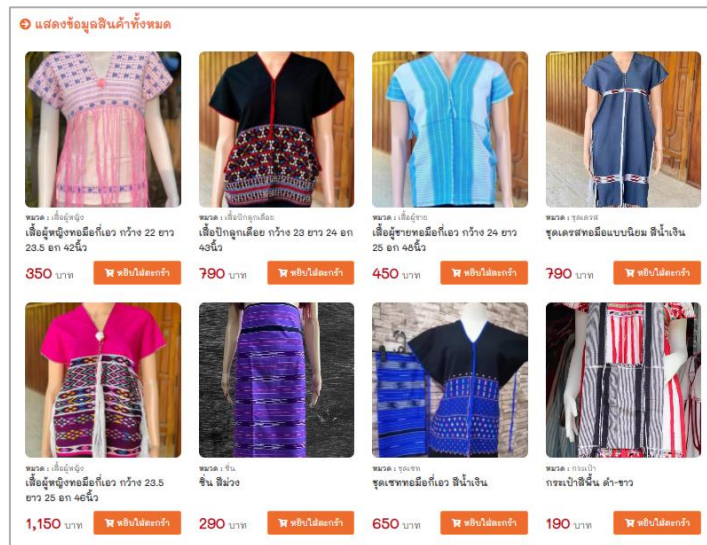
แสดงข้อมูลสินค้าทั้งหมด

หมวด : เสื้อผู้หญิง
เสื้อผู้หญิงทอมือกี่เอว กว้าง 22 ยาว 23.5 อก 42นิ้ว
350 บาท
หยิบใส่ตะกร้า

หมวด : เสื้อปักลูกเดือย
เสื้อปักลูกเดือย กว้าง 23 ยาว 24 อก 43นิ้ว
790 บาท
หยิบใส่ตะกร้า

หมวด : เสื้อผู้ชาย
เสื้อผู้ชายทอมือกี่เอว กว้าง 24 ยาว 25 อก 48นิ้ว
450 บาท
หยิบใส่ตะกร้า

หมวด : ชุดเดรส
ชุดเดรสทอมือแบบนิยม สีน้ำเงิน
790 บาท
หยิบใส่ตะกร้า

หมวด : เสื้อผู้หญิง
เสื้อผู้หญิงทอมือกี่เอว กว้าง 23.5 ยาว 25 อก 46นิ้ว
1,150 บาท
หยิบใส่ตะกร้า

หมวด : ซิ่น
ซิ่น สีม่วง
290 บาท
หยิบใส่ตะกร้า

หมวด : ชุดเซท
ชุดเซททอมือกี่เอว สีน้ำเงิน
650 บาท
หยิบใส่ตะกร้า

หมวด : กระเป๋า
กระเป๋าสีพื้น ดำ-ขาว
190 บาท
หยิบใส่ตะกร้า